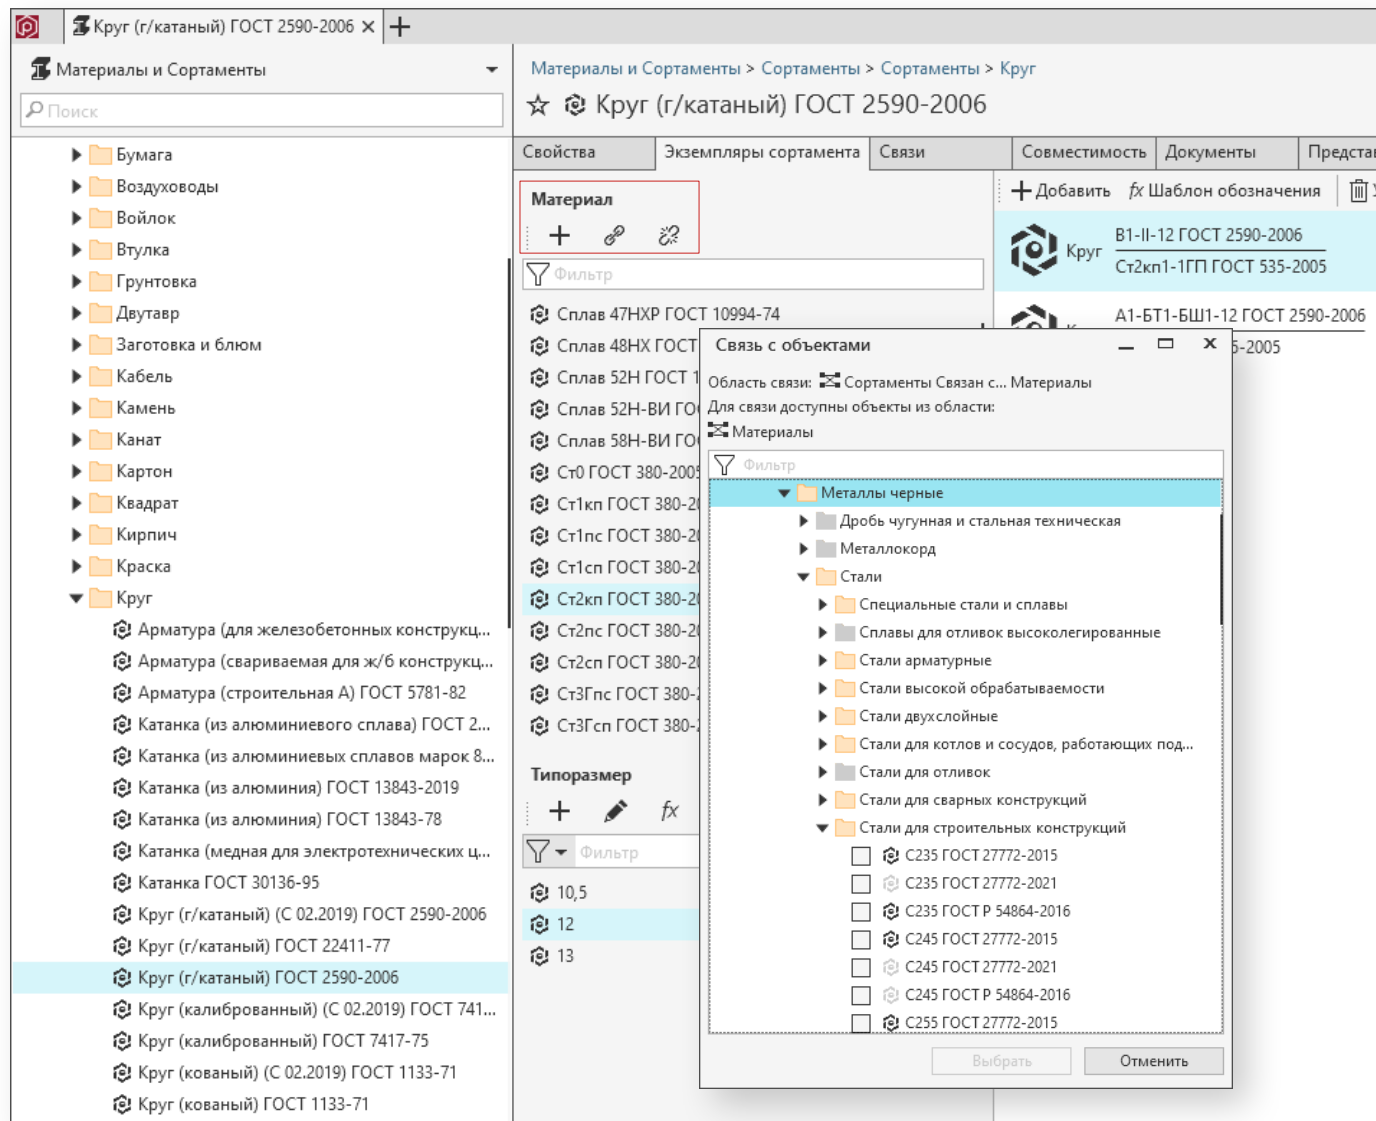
Круг (г/катаный) ГОСТ 2590-2006 ×

Материалы и Сортаменты

Поиск

Бумага
Воздуховоды
Войлок
Втулка
Грунтовка
Двутавр
Заготовка и блюм
Кабель
Камень
Канат
Картон
Квадрат
Кирпич
Краска
Круг
Арматура (для железобетонных конструкц...
Арматура (свариваемая для ж/б конструкц...
Арматура (строительная А) ГОСТ 5781-82
Катанка (из алюминиевого сплава) ГОСТ 2...
Катанка (из алюминиевых сплавов марок 8...
Катанка (из алюминия) ГОСТ 13843-2019
Катанка (из алюминия) ГОСТ 13843-78
Катанка (медная для электротехнических ц...
Катанка ГОСТ 30136-95
Круг (г/катаный) (С 02.2019) ГОСТ 2590-2006
Круг (г/катаный) ГОСТ 22411-77
Круг (г/катаный) ГОСТ 2590-2006
Круг (калиброванный) (С 02.2019) ГОСТ 741...
Круг (калиброванный) ГОСТ 7417-75
Круг (кованый) (С 02.2019) ГОСТ 1133-71
Круг (кованый) ГОСТ 1133-71

Материалы и Сортаменты > Сортаменты > Сортаменты > Круг

Круг (г/катаный) ГОСТ 2590-2006

Свойства | Экземпляры сортамента | Связи | Совместимость | Документы | Предста

Материал

Фильтр

Сплав 47НХР ГОСТ 10994-74
Сплав 48НХ ГОСТ
Сплав 52Н ГОСТ 1
Сплав 52Н-ВИ ГО
Сплав 58Н-ВИ ГО
Ст0 ГОСТ 380-2005
Ст1кп ГОСТ 380-2
Ст1пс ГОСТ 380-2
Ст1сп ГОСТ 380-2
Ст2кп ГОСТ 380-2
Ст2пс ГОСТ 380-2
Ст2сп ГОСТ 380-2
Ст3Гпс ГОСТ 380-
Ст3Гсп ГОСТ 380-

Типоразмер

Фильтр

10,5
12
13

Добавить  Шаблон обозначения

Круг  В1-II-12 ГОСТ 2590-2006
Ст2кп1-1ГП ГОСТ 535-2005

А1-БТ1-БШ1-12 ГОСТ 2590-2006
5-2005

Связь с объектами

Область связи: Сортаменты Связан с... Материалы
Для связи доступны объекты из области:
Материалы

Фильтр

Металлы черные
Дробь чугунная и стальная техническая
Металлокорд
Стали
Специальные стали и сплавы
Сплавы для отливок высоколегированные
Стали арматурные
Стали высокой обрабатываемости
Стали двухслойные
Стали для котлов и сосудов, работающих под...
Стали для отливок
Стали для сварных конструкций
Стали для строительных конструкций
С235 ГОСТ 27772-2015
С235 ГОСТ 27772-2021
С235 ГОСТ Р 54864-2016
С245 ГОСТ 27772-2015
С245 ГОСТ 27772-2021
С245 ГОСТ Р 54864-2016
С255 ГОСТ 27772-2015

Выбрать | Отменить